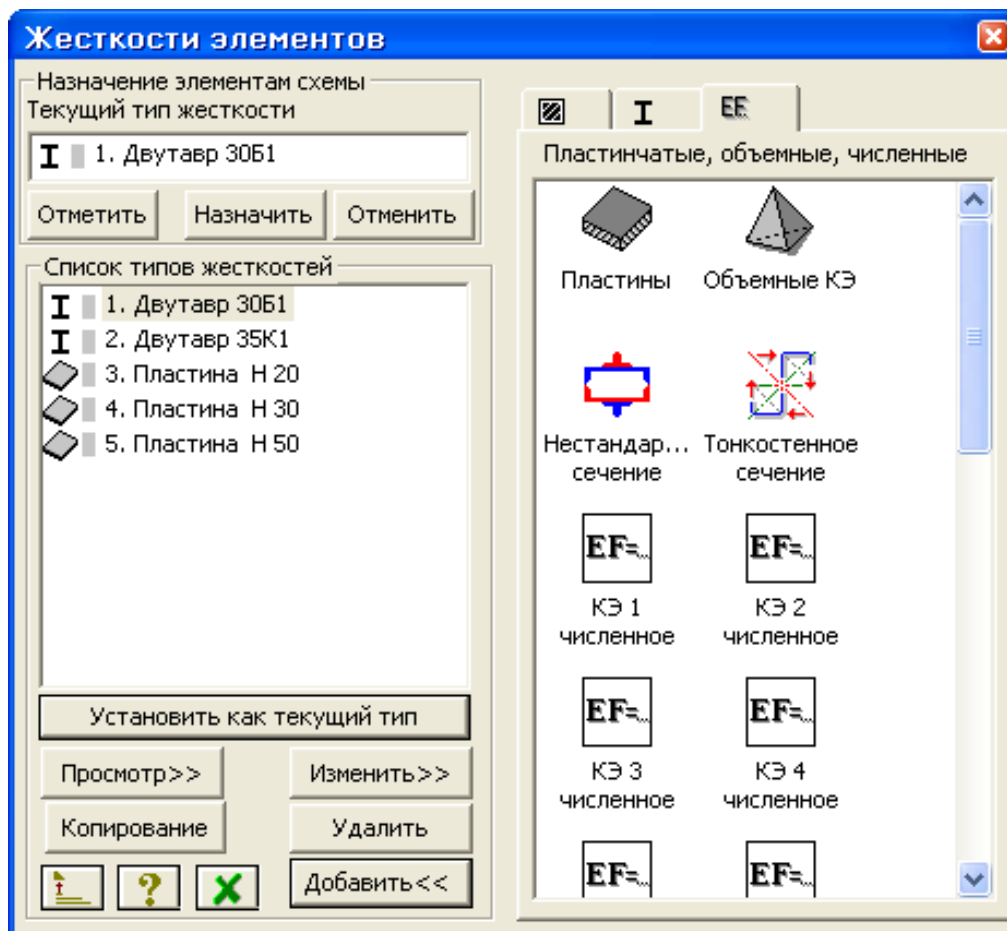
Жесткости элементов

Назначение элементам схемы
Текущий тип жесткости

1. Двутавр 30Б1

Отметить Назначить Отменить

Список типов жесткостей
1. Двутавр 30Б1
2. Двутавр 35К1
3. Пластина Н 20
4. Пластина Н 30
5. Пластина Н 50

Установить как текущий тип

Просмотр>> Изменить>>
Копирование Удалить
? Добавить<<

I EF

Пластинчатые, объемные, численные

Пластины
Объемные КЭ
Нестандар... сечение
Тонкостенное сечение
EF=...
КЭ 1 численное
EF=...
КЭ 2 численное
EF=...
КЭ 3 численное
EF=...
КЭ 4 численное
EF=...
EF=...